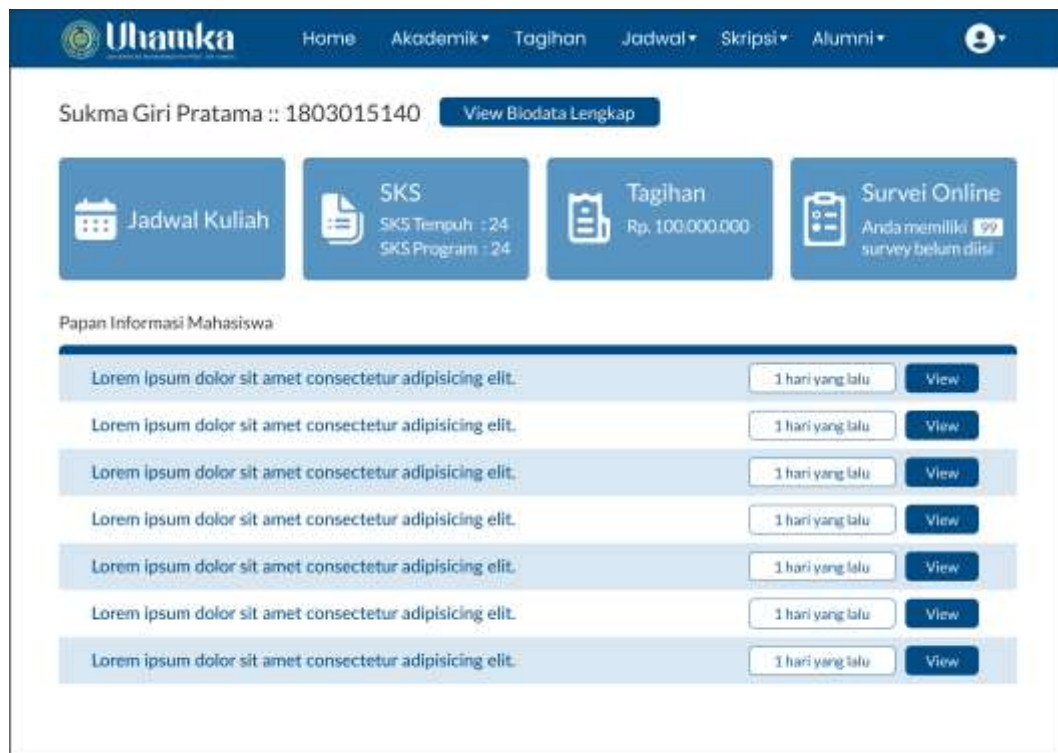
Uhamka

Home Akademik▾ Tagihan Jadwal▾ Skripsi▾ Alumni▾

Sukma Giri Pratama :: 1803015140 View Biodata Lengkap

Jadwal Kuliah

SKS
SKS Tempuh : 24
SKS Program : 24

Tagihan
Rp. 100.000.000

Survei Online
Anda memiliki 99 survey belum diisi

Papan Informasi Mahasiswa

| | | |
|---|---|---|
| Lorem ipsum dolor sit amet consectetur adipisicing elit. | 1 hari yang lalu | View |
| Lorem ipsum dolor sit amet consectetur adipisicing elit. | 1 hari yang lalu | View |
| Lorem ipsum dolor sit amet consectetur adipisicing elit. | 1 hari yang lalu | View |
| Lorem ipsum dolor sit amet consectetur adipisicing elit. | 1 hari yang lalu | View |
| Lorem ipsum dolor sit amet consectetur adipisicing elit. | 1 hari yang lalu | View |
| Lorem ipsum dolor sit amet consectetur adipisicing elit. | 1 hari yang lalu | View |
| Lorem ipsum dolor sit amet consectetur adipisicing elit. | 1 hari yang lalu | View |